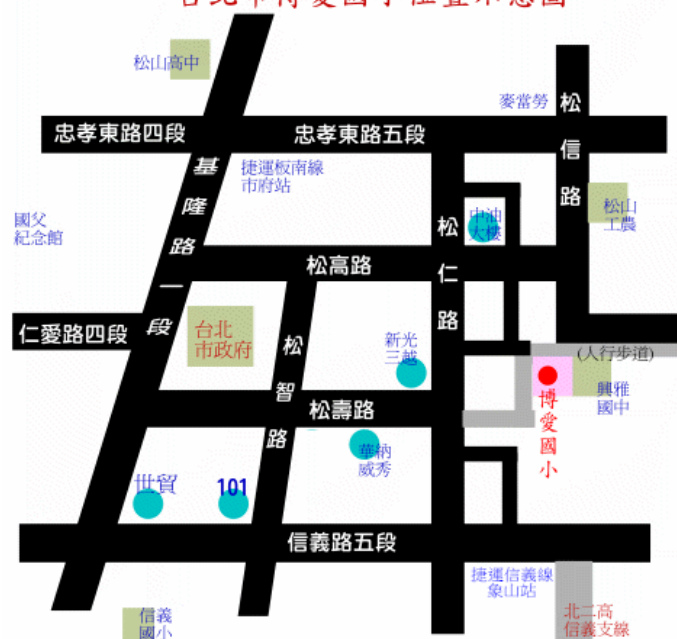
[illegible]

松山高中

麥當勞

松信路

忠孝東路四段

忠孝東路五段

基隆路一段

捷運板南線市府站

國父紀念館

中油大樓

松山工農

松高路

松仁路

仁愛路四段

台北市政府

新光三越

(人行步道)

博愛國小

興雅國中

松智路

松壽路

華納威秀

世貿

101

信義路五段

捷運信義線象山站

信義國小

北一高信義支線